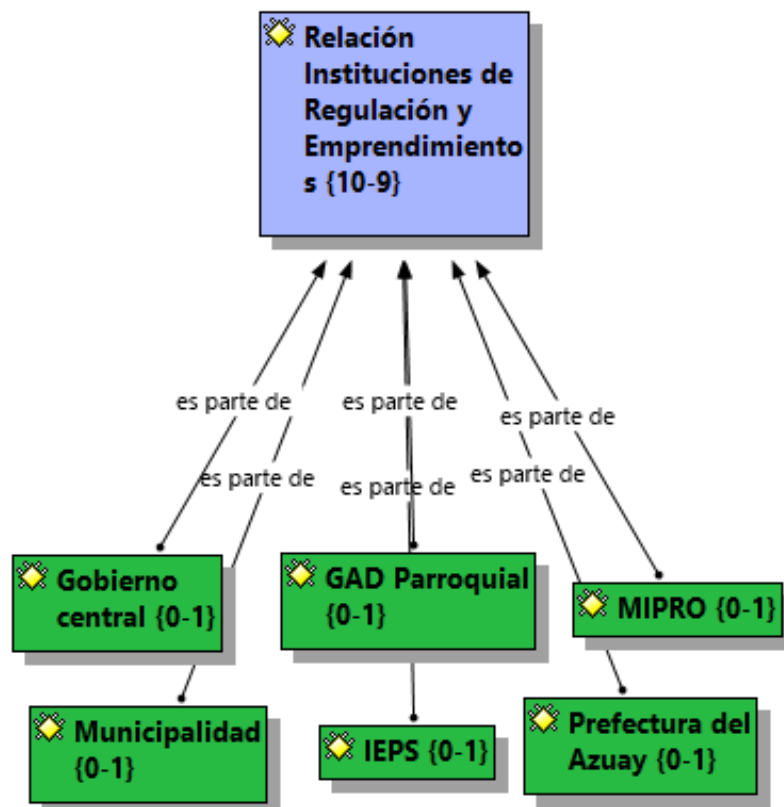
Relación Instituciones de Regulación y Emprendimientos {10-9}

es parte de
es parte de
es parte de
es parte de
es parte de
es parte de

Gobierno central {0-1}

GAD Parroquial {0-1}

MIPRO {0-1}

Municipalidad {0-1}

IEPS {0-1}

Prefectura del Azuay {0-1}